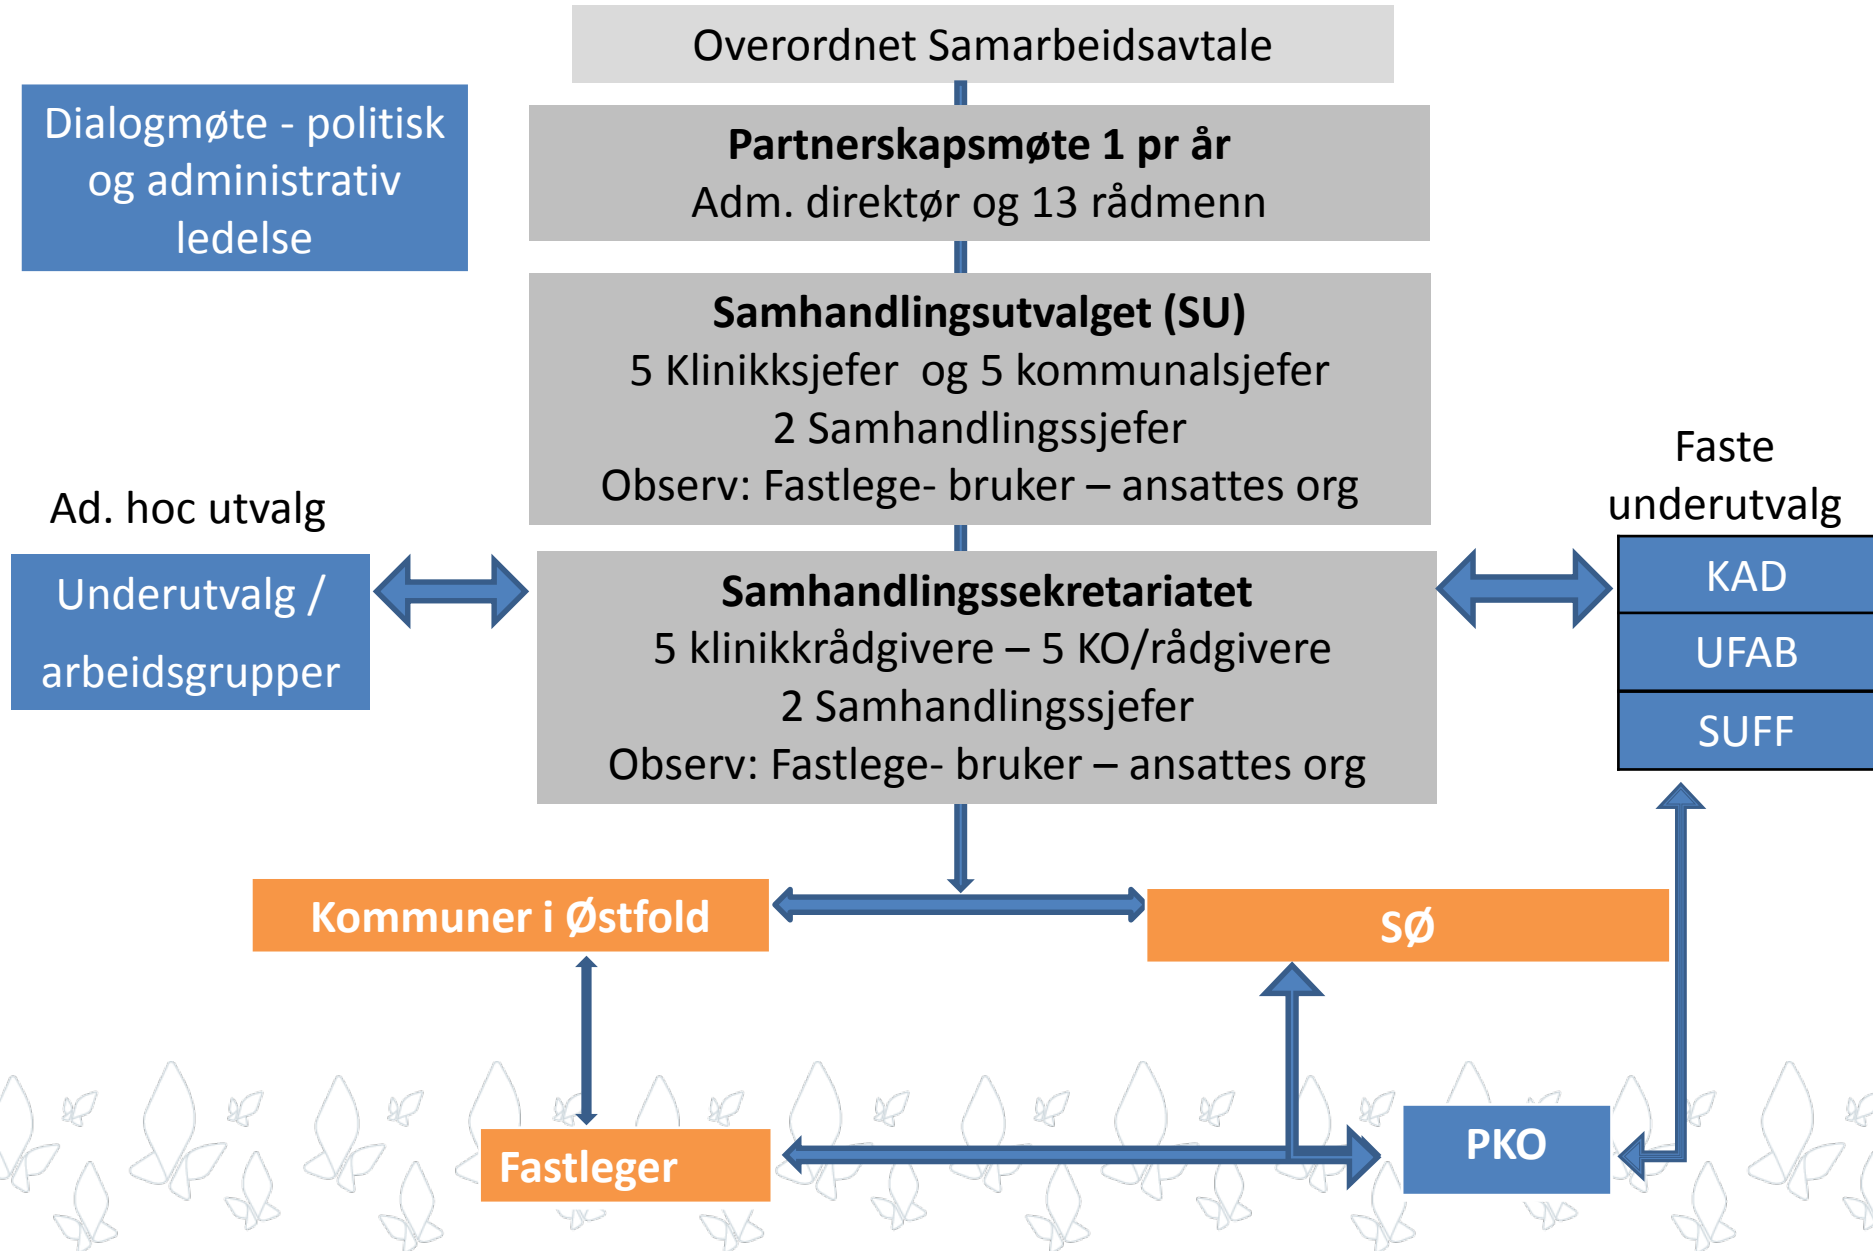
Overordnet Samarbeidsavtale

Dialogmøte - politisk og administrativ ledelse

**Partnerskapsmøte 1 pr år**
Adm. direktør og 13 rådmenn

**Samhandlingsutvalget (SU)**
5 Klinikksjefer og 5 kommunalsjefer
2 Samhandlingssjefer
Observ: Fastlege- bruker – ansattes org

Ad. hoc utvalg

Underutvalg / arbeidsgrupper

**Samhandlingssekretariatet**
5 klinikkrådgivere – 5 KO/rådgivere
2 Samhandlingssjefer
Observ: Fastlege- bruker – ansattes org

Faste underutvalg

KAD

UFAB

SUFF

**Kommuner i Østfold**

**SØ**

**Fastleger**

**PKO**